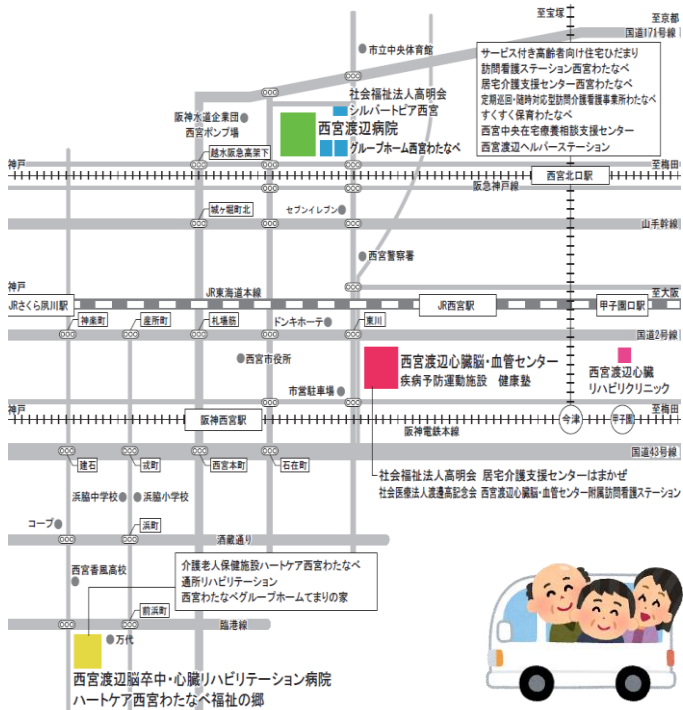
至宝塚

至京都
国道171号線

市立中央体育館

サービス付き高齢者向け住宅ひだまり
訪問看護ステーション西宮わたなべ
居宅介護支援センター西宮わたなべ
定期巡回・随時対応型訪問介護看護事業所わたなべ
すくすく保育わたなべ
西宮中央在宅療養相談支援センター
西宮渡辺ヘルパーステーション

社会福祉法人高明会
シルバーピア西宮

阪神水道企業団
西宮ポンプ場

西宮渡辺病院
グループホーム西宮わたなべ

越水阪急高架下

神戸

至梅田

西宮北口駅

阪急神戸線

城ケ堀町北

セブンイレブン

山手幹線

西宮警察署

神戸

JR東海道本線

至大阪

JRさくら夙川駅

JR西宮駅

甲子園口駅

神楽町

産所町

札場筋

ドンキホーテ

東川

国道2号線

西宮市役所

西宮渡辺心臓脳・血管センター
疾病予防運動施設 健康塾

西宮渡辺心臓
リハビリクニック

市営駐車場

神戸

至梅田

阪神西宮駅

今津

甲子園

阪神電鉄本線

国道43号線

建石

戎町

西宮本町

石在町

社会福祉法人高明会 居宅介護支援センターはまかぜ
社会医療法人渡邊高記念会 西宮渡辺心臓脳・血管センター附属訪問看護ステーション

浜脇中学校

浜脇小学校

コープ

浜町

酒蔵通り

介護老人保健施設ハートケア西宮わたなべ
通所リハビリテーション
西宮わたなべグループホームてまりの家

西宮香風高校

前浜町

臨港線

万代

西宮渡辺脳卒中・心臓リハビリテーション病院
ハートケア西宮わたなべ福祉の郷